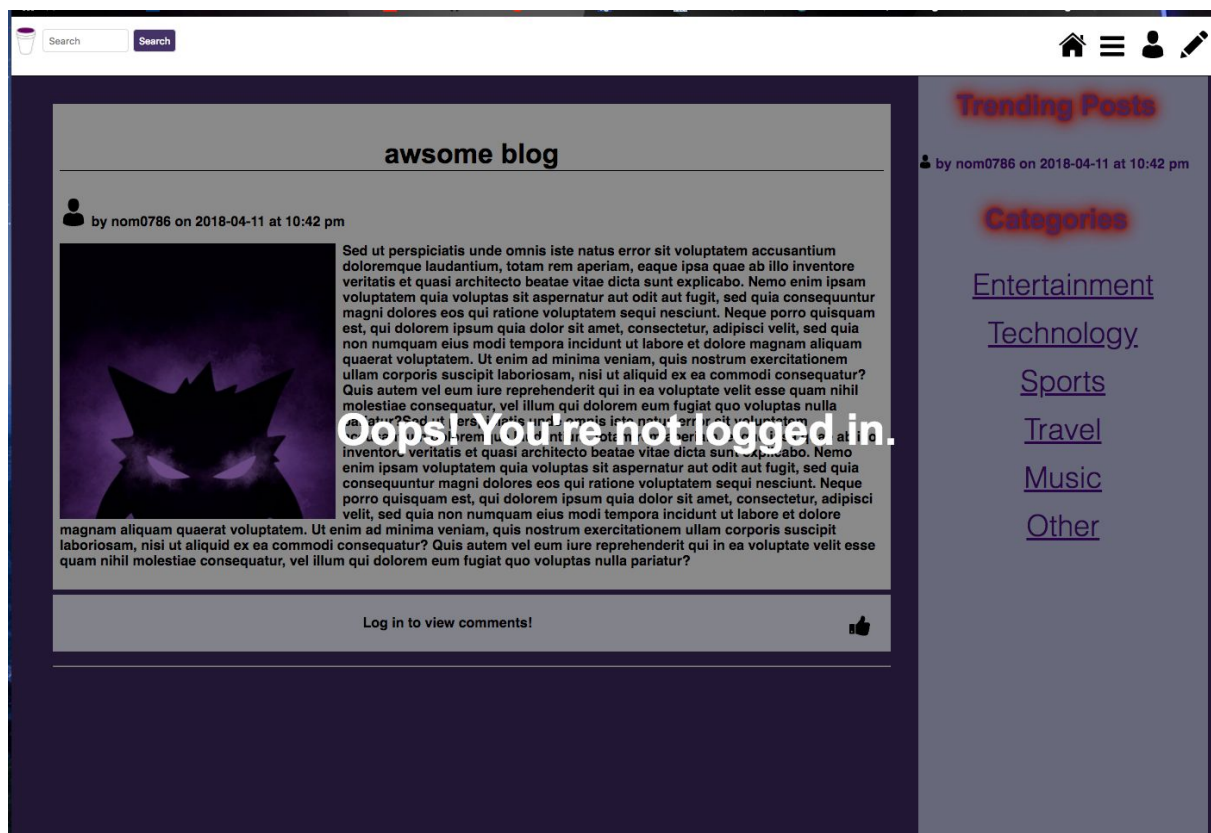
Search Search

awsome blog

by nom0786 on 2018-04-11 at 10:42 pm

Sed ut perspiciatis unde omnis iste natus error sit voluptatem accusantium doloremque laudantium, totam rem aperiam, eaque ipsa quae ab illo inventore veritatis et quasi architecto beatae vitae dicta sunt explicabo. Nemo enim ipsam voluptatem quia voluptas sit aspernatur aut odit aut fugit, sed quia consequuntur magni dolores eos qui ratione voluptatem sequi nesciunt. Neque porro quisquam est, qui dolorem ipsum quia dolor sit amet, consectetur, adipisci velit, sed quia non numquam eius modi tempora incidunt ut labore et dolore magnam aliquam quaerat voluptatem. Ut enim ad minima veniam, quis nostrum exercitationem ullam corporis suscipit laboriosam, nisi ut aliquid ex ea commodi consequatur? Quis autem vel eum iure reprehenderit qui in ea voluptate velit esse quam nihil molestiae consequatur, vel illum qui dolorem eum fugiat quo voluptas nulla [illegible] inventore veritatis et quasi architecto beatae vitae dicta sunt explicabo. Nemo enim ipsam voluptatem quia voluptas sit aspernatur aut odit aut fugit, sed quia consequuntur magni dolores eos qui ratione voluptatem sequi nesciunt. Neque porro quisquam est, qui dolorem ipsum quia dolor sit amet, consectetur, adipisci velit, sed quia non numquam eius modi tempora incidunt ut labore et dolore magnam aliquam quaerat voluptatem. Ut enim ad minima veniam, quis nostrum exercitationem ullam corporis suscipit laboriosam, nisi ut aliquid ex ea commodi consequatur? Quis autem vel eum iure reprehenderit qui in ea voluptate velit esse quam nihil molestiae consequatur, vel illum qui dolorem eum fugiat quo voluptas nulla pariatur?

Oops! You're not logged in.

Log in to view comments!

Trending Posts

by nom0786 on 2018-04-11 at 10:42 pm

Categories

Entertainment

Technology

Sports

Travel

Music

Other